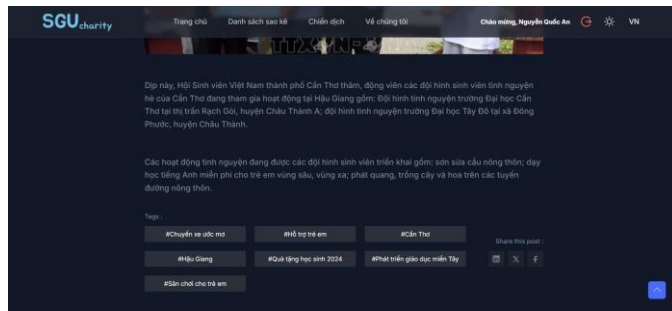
SGUcharity

Trang chủ Danh sách sao kê Chiến dịch Về chúng tôi

Chào mừng, Nguyễn Quốc An

VN

TTXVN

Dịp này, Hội Sinh viên Việt Nam thành phố Cần Thơ thăm, động viên các đội hình sinh viên tình nguyện hè của Cần Thơ đang tham gia hoạt động tại Hậu Giang gồm: Đội hình tình nguyện trường Đại học Cần Thơ tại thị trấn Rạch Gòi, huyện Châu Thành A; đội hình tình nguyện trường Đại học Tây Đô tại xã Đông Phước, huyện Châu Thành.

Các hoạt động tình nguyện đang được các đội hình sinh viên triển khai gồm: sơn sửa cầu nông thôn; dạy học tiếng Anh miễn phí cho trẻ em vùng sâu, vùng xa; phát quang, trồng cây và hoa trên các tuyến đường nông thôn.

Tags :

#Chuyến xe ước mơ

#Hỗ trợ trẻ em

#Cần Thơ

#Hậu Giang

#Quà tặng học sinh 2024

#Phát triển giáo dục miền Tây

#Sân chơi cho trẻ em

Share this post :